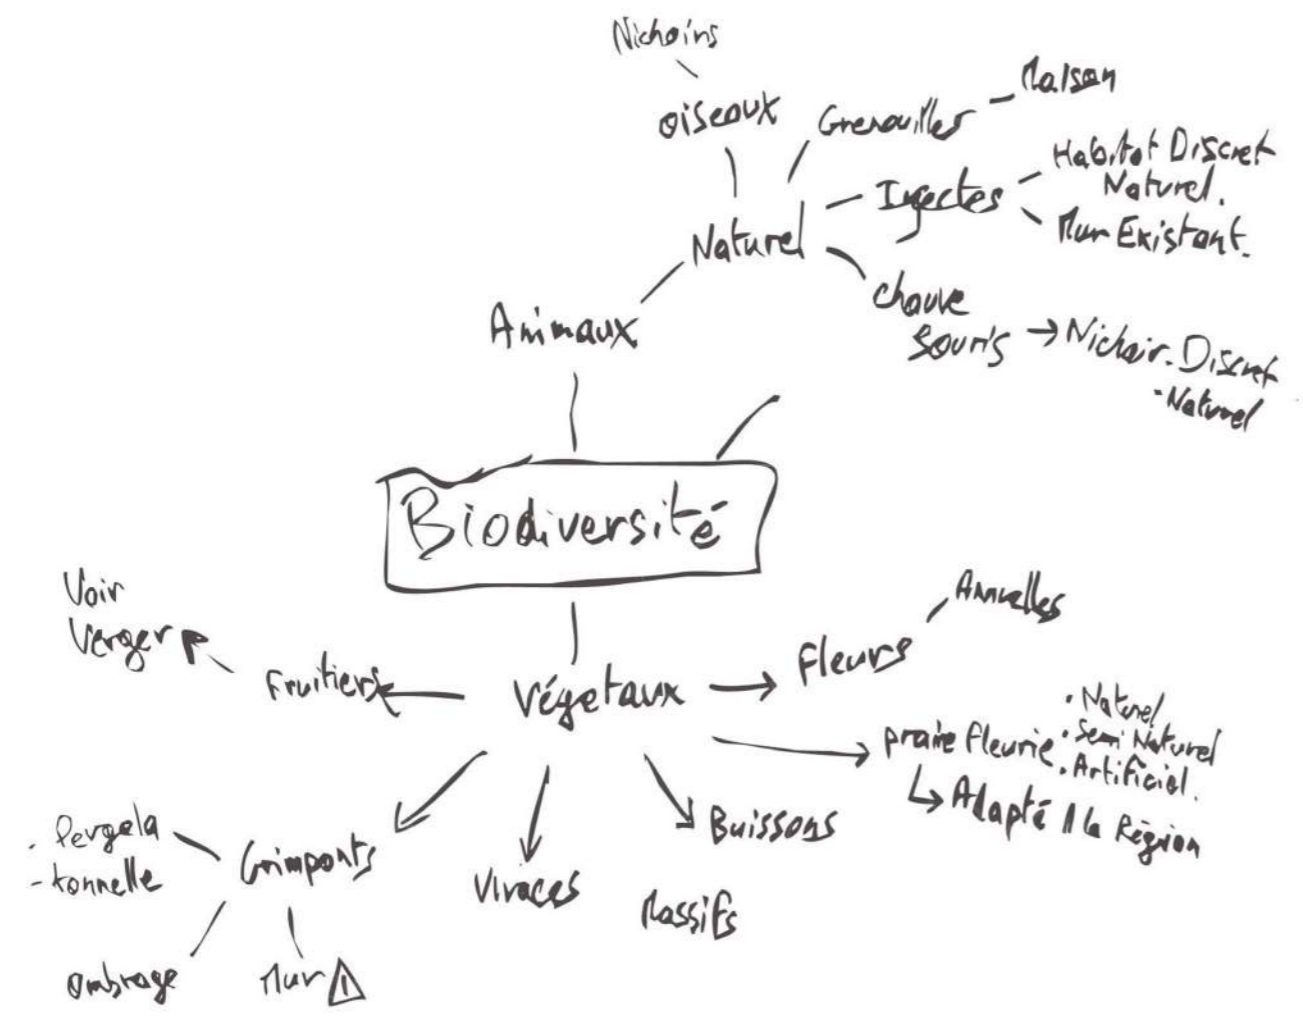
Nichoirs

Oiseaux

Grenouilles – Maison

Insectes – Habitat Discret Naturel.
– Mur Existant.

Naturel

Chauve Souris → Nichoir. Discret
- Naturel

Animaux

Biodiversité

Voir Verger

Fruitiers

Végetaux

Fleurs – Annuelles

prairie fleurie . Naturel
. Semi Naturel
. Artificiel.
↳ Adapté à la Région

- Pergola
- tonnelle

Grimpants

Vivaces

Buissons

Massifs

Ombrage

Mur ⚠